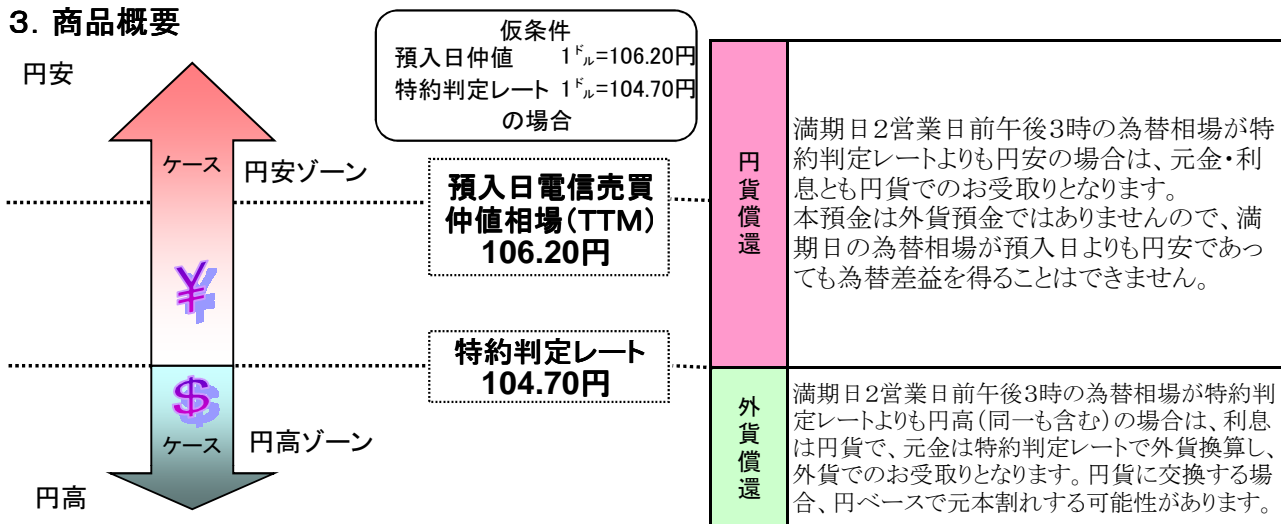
3. 商品概要

仮条件
預入日仲値　1ドル=106.20円
特約判定レート　1ドル=104.70円
の場合

円安

ケース　円安ゾーン

¥

預入日電信売買仲値相場(TTM)
106.20円

特約判定レート
104.70円

$
ケース　円高ゾーン

円高

| 円貨償還 | 満期日2営業日前午後3時の為替相場が特約判定レートよりも円安の場合は、元金・利息とも円貨でのお受取りとなります。<br>本預金は外貨預金ではありませんので、満期日の為替相場が預入日よりも円安であっても為替差益を得ることはできません。 |
|---|---|
| 外貨償還 | 満期日2営業日前午後3時の為替相場が特約判定レートよりも円高(同一も含む)の場合は、利息は円貨で、元金は特約判定レートで外貨換算し、外貨でのお受取りとなります。円貨に交換する場合、円ベースで元本割れする可能性があります。 |